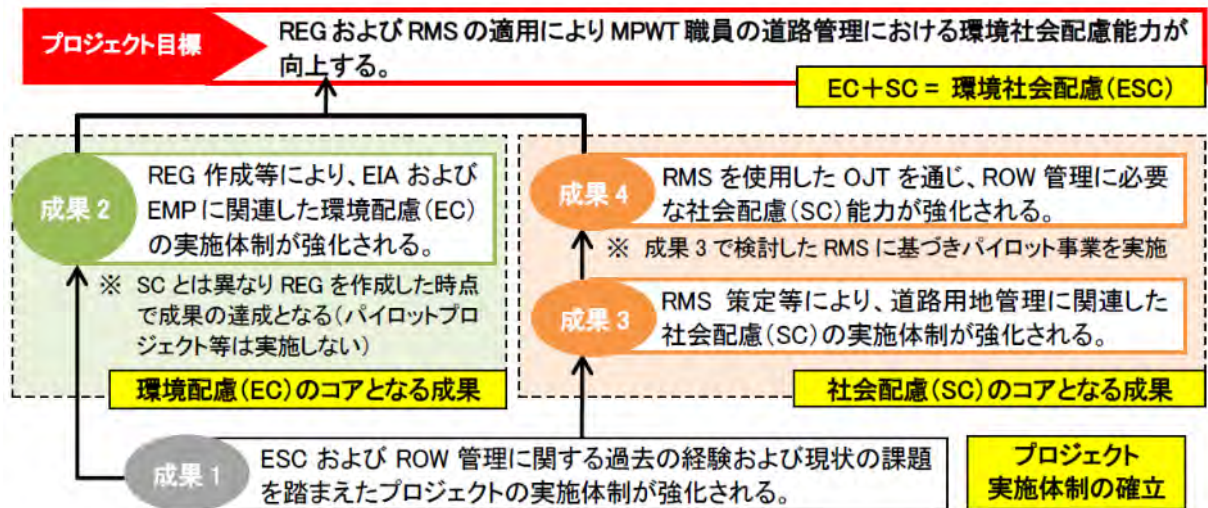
プロジェクト目標

REG および RMS の適用により MPWT 職員の道路管理における環境社会配慮能力が向上する。

EC＋SC＝ 環境社会配慮（ESC）

成果 2

REG 作成等により、EIA および EMP に関連した環境配慮（EC）の実施体制が強化される。

※ SC とは異なり REG を作成した時点で成果の達成となる（パイロットプロジェクト等は実施しない）

環境配慮（EC）のコアとなる成果

成果 4

RMS を使用した OJT を通じ、ROW 管理に必要な社会配慮（SC）能力が強化される。

※ 成果 3 で検討した RMS に基づきパイロット事業を実施

成果 3

RMS 策定等により、道路用地管理に関連した社会配慮（SC）の実施体制が強化される。

社会配慮（SC）のコアとなる成果

成果 1

ESC および ROW 管理に関する過去の経験および現状の課題を踏まえたプロジェクトの実施体制が強化される。

プロジェクト実施体制の確立